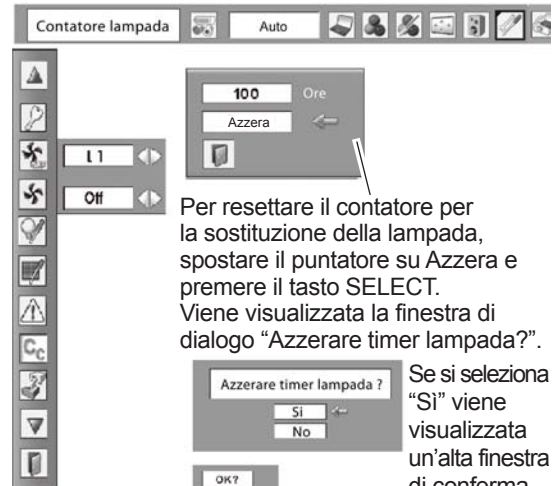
Contatore lampada
Auto

L1
Off

100 Ore
Azzera

Per resettare il contatore per la sostituzione della lampada, spostare il puntatore su Azzera e premere il tasto SELECT. Viene visualizzata la finestra di dialogo "Azzerare timer lampada?".

Azzerare timer lampada ?
Sì
No

Se si seleziona "Sì" viene visualizzata un'alta finestra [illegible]

OK?